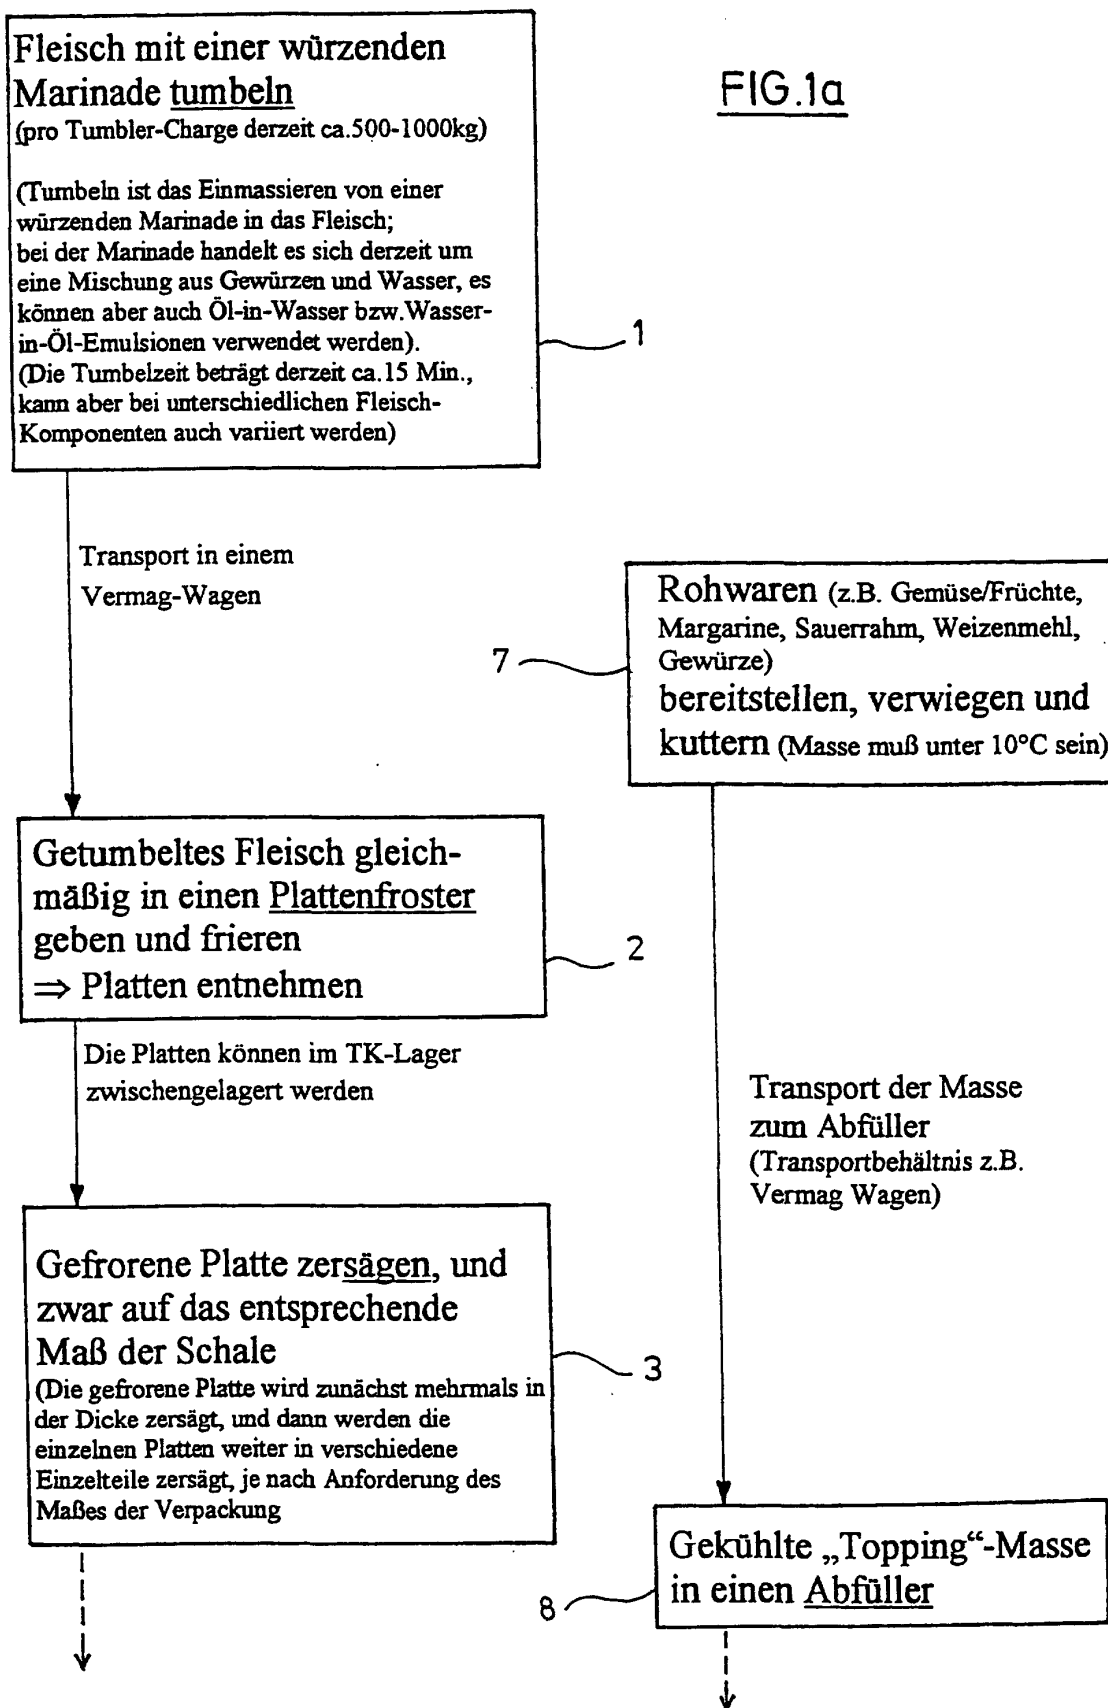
Fleisch mit einer würzenden Marinade tumbeln
(pro Tumbler-Charge derzeit ca.500-1000kg)

(Tumbeln ist das Einmassieren von einer würzenden Marinade in das Fleisch;
bei der Marinade handelt es sich derzeit um eine Mischung aus Gewürzen und Wasser, es können aber auch Öl-in-Wasser bzw.Wasser-in-Öl-Emulsionen verwendet werden).
(Die Tumbelzeit beträgt derzeit ca.15 Min., kann aber bei unterschiedlichen Fleisch-Komponenten auch variiert werden)

FIG.1a

1

Transport in einem Vermag-Wagen

Rohwaren (z.B. Gemüse/Früchte, Margarine, Sauerrahm, Weizenmehl, Gewürze)
bereitstellen, verwiegen und kuttern (Masse muß unter 10°C sein)

7

Getumbeltes Fleisch gleichmäßig in einen Plattenfroster geben und frieren
$\Rightarrow$ Platten entnehmen

2

Die Platten können im TK-Lager zwischengelagert werden

Transport der Masse zum Abfüller
(Transportbehältnis z.B. Vermag Wagen)

Gefrorene Platte zersägen, und zwar auf das entsprechende Maß der Schale
(Die gefrorene Platte wird zunächst mehrmals in der Dicke zersägt, und dann werden die einzelnen Platten weiter in verschiedene Einzelteile zersägt, je nach Anforderung des Maßes der Verpackung

3

Gekühlte „Topping"-Masse in einen Abfüller

8